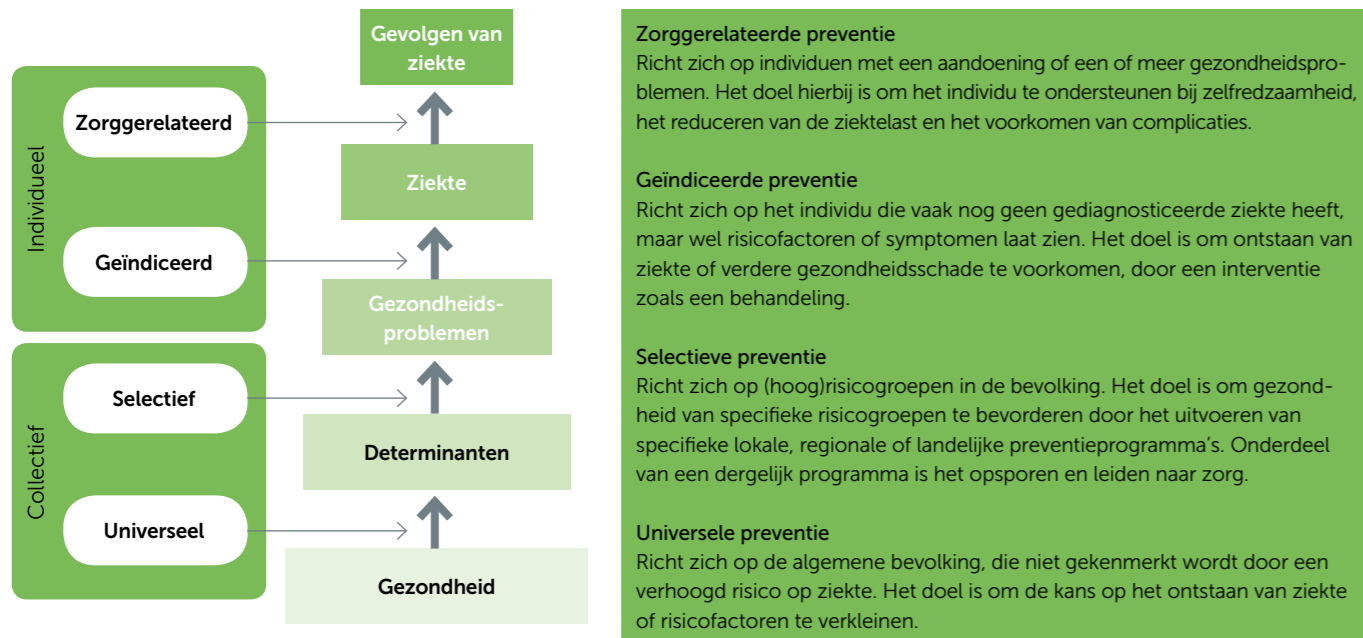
Individueel

Zorggerelateerd

Geïndiceerd

Collectief

Selectief

Universeel

Gevolgen van ziekte

Ziekte

Gezondheidsproblemen

Determinanten

Gezondheid

Zorggerelateerde preventie
Richt zich op individuen met een aandoening of een of meer gezondheidsproblemen. Het doel hierbij is om het individu te ondersteunen bij zelfredzaamheid, het reduceren van de ziektelast en het voorkomen van complicaties.

Geïndiceerde preventie
Richt zich op het individu die vaak nog geen gediagnosticeerde ziekte heeft, maar wel risicofactoren of symptomen laat zien. Het doel is om ontstaan van ziekte of verdere gezondheidsschade te voorkomen, door een interventie zoals een behandeling.

Selectieve preventie
Richt zich op (hoog)risicogroepen in de bevolking. Het doel is om gezondheid van specifieke risicogroepen te bevorderen door het uitvoeren van specifieke lokale, regionale of landelijke preventieprogramma's. Onderdeel van een dergelijk programma is het opsporen en leiden naar zorg.

Universele preventie
Richt zich op de algemene bevolking, die niet gekenmerkt wordt door een verhoogd risico op ziekte. Het doel is om de kans op het ontstaan van ziekte of risicofactoren te verkleinen.